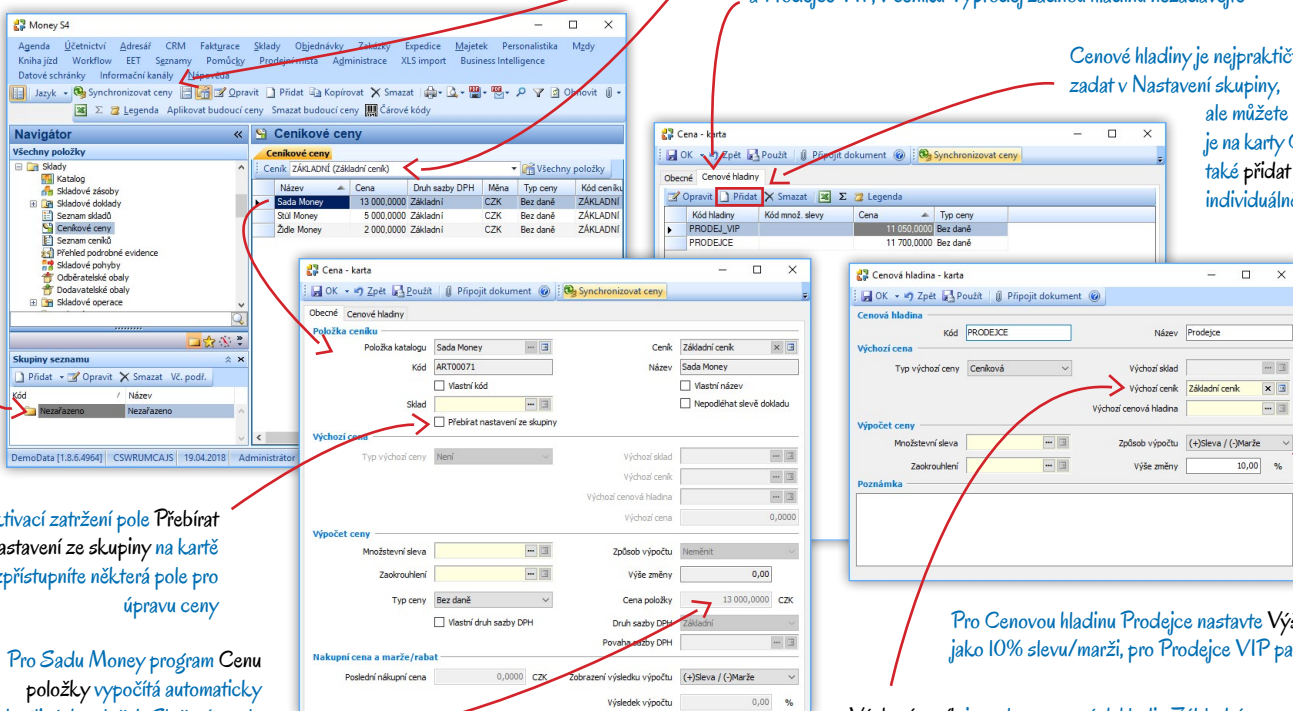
a Prodejce VIP, Položka 1, prodej žádnou hladinu nezadávejte

Cenové hladiny je nejpraktič zadat v Nastavení skupiny, ale můžete je na karty C také přidat individuáln

Money S4
Agenda Účetnictví Adresář CRM Fakturace Sklady Objednávky Zakázky Expedice Majetek Personalistika Mzdy
Kniha jízd Workflow EET Seznamy Pomůcky Prodejní místa Administrace XLS import Business Intelligence
Datové schránky Informační kanály Nápověda
Jazyk Synchronizovat ceny Opravit Přidat Kopírovat Smazat Obnovit
Σ Legenda Aplikovat budoucí ceny Smazat budoucí ceny Čárové kódy
Navigátor
Všechny položky
Sklady
Katalog
Skladové zásoby
Skladové doklady
Seznam skladů
Ceníkové ceny
Seznam ceníků
Přehled podrobné evidence
Skladové pohyby
Odběratelské obaly
Dodavatelské obaly
Skladové operace
Skupiny seznamu
Přidat Opravit Smazat Vč. podř.
Kód Název
Nezařazeno Nezařazeno
DemoData [1.8.6.4964] CSWRUMCAJS 19.04.2018 Administrátor
Ceníkové ceny
Ceníkové ceny
Ceník ZÁKLADNÍ (Základní ceník) Všechny položky

| Název | Cena | Druh sazby DPH | Měna | Typ ceny | Kód ceníku |
|---|---|---|---|---|---|
| Sada Money | 13 000,0000 | Základní | CZK | Bez daně | ZÁKLADNÍ |
| Stůl Money | 5 000,0000 | Základní | CZK | Bez daně | ZÁKLADNÍ |
| Židle Money | 2 000,0000 | Základní | CZK | Bez daně | ZÁKLADNÍ |

Cena - karta
OK Zpět Použít Připojit dokument Synchronizovat ceny
Obecné Cenové hladiny
Opravit Přidat Smazat Σ Legenda

| Kód hladiny | Kód množ. slevy | Cena | Typ ceny |
|---|---|---|---|
| PRODEJ_VIP | | 11 050,0000 | Bez daně |
| PRODEJCE | | 11 700,0000 | Bez daně |

Cena - karta
OK Zpět Použít Připojit dokument Synchronizovat ceny
Obecné Cenové hladiny
Položka ceníku
Položka katalogu Sada Money Ceník Základní ceník
Kód ART00071 Název Sada Money
Vlastní kód Vlastní název
Sklad Nepodléhat slevě dokladu
Přebírat nastavení ze skupiny
Výchozí cena
Typ výchozí ceny Není Výchozí sklad
Výchozí ceník
Výchozí cenová hladina
Výchozí cena 0,0000
Výpočet ceny
Množstevní sleva Způsob výpočtu Neměnit
Zaokrouhlení Výše změny 0,00
Typ ceny Bez daně Cena položky 13 000,0000 CZK
Vlastní druh sazby DPH Druh sazby DPH Základní
Povaha sazby DPH
Nákupní cena a marže/rabat
Poslední nákupní cena 0,0000 CZK Zobrazení výsledku výpočtu (+)Sleva / (-)Marže
Výsledek výpočtu 0,00 %

Cenová hladina - karta
OK Zpět Použít Připojit dokument
Cenová hladina
Kód PRODEJCE Název Prodejce
Výchozí cena
Typ výchozí ceny Ceníková Výchozí sklad
Výchozí ceník Základní ceník
Výchozí cenová hladina
Výpočet ceny
Množstevní sleva Způsob výpočtu (+)Sleva / (-)Marže
Zaokrouhlení Výše změny 10,00 %
Poznámka

ktivační zatržení pole Přebírat astavení ze skupiny na kartě zpřístupníte některá pole pro úpravu ceny

Pro Sadu Money program Cenu položky vypočítá automaticky

Pro Cenovou hladinu Prodejce nastavte Výš jako 10% slevu/marži, pro Prodejce VIP pa

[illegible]